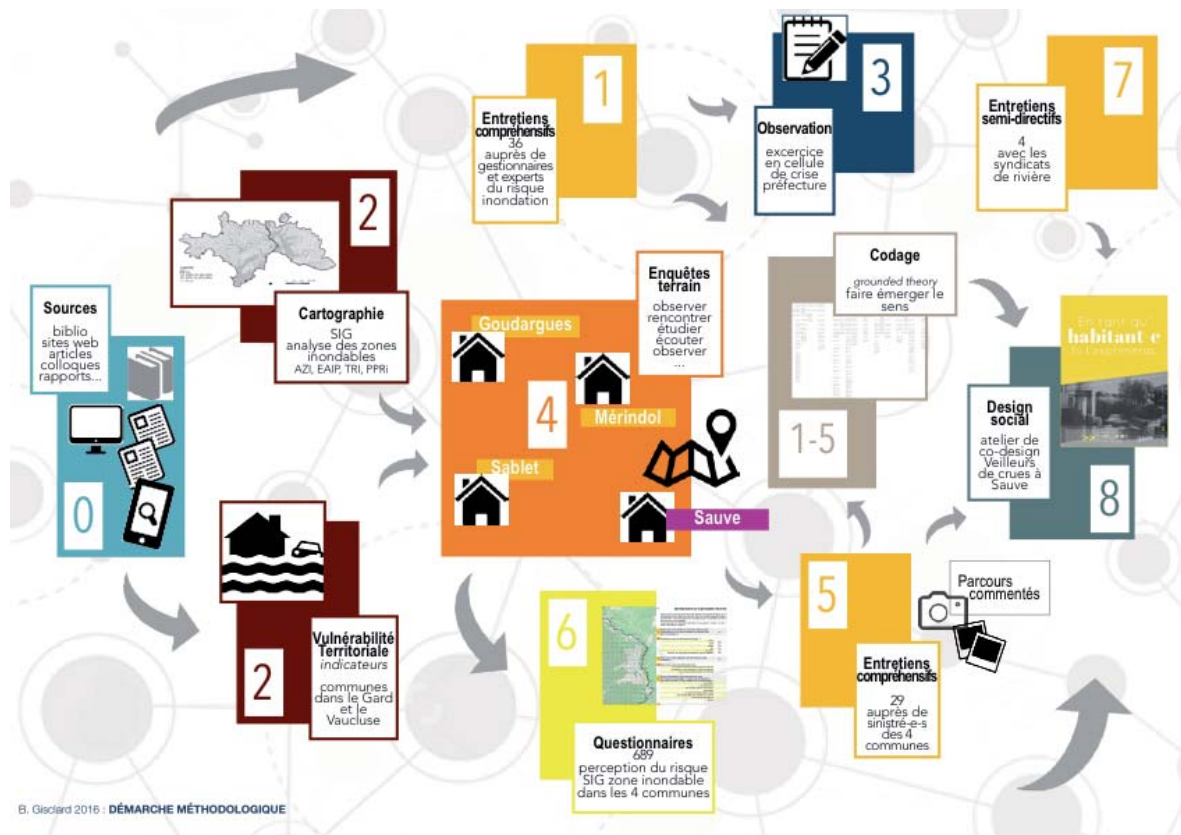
Sources
biblio
sites web
articles
colloques
rapports...

0

2

Cartographie
SIG
analyse des zones inondables
AZI, EAIP, TRI, PPRi

2

Vulnérabilité Territoriale
indicateurs
communes dans le Gard et le Vaucluse

1

Entretiens compréhensifs
36
auprès de gestionnaires et experts du risque inondation

3

Observation
excercice en cellule de crise préfecture

7

Entretiens semi-directifs
4
avec les syndicats de rivière

Enquêtes terrain
observer
rencontrer
étudier
écouter
observer
...

Goudargues

Mérindol

4

Sablet

Sauve

Codage
grounded theory
faire émerger le sens

1-5

Design social
atelier de co-design Veilleurs de crues à Sauve

En tant qu' habitant·e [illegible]

8

6

Questionnaires
689
perception du risque
SIG zone inondable
dans les 4 communes

5

Parcours commentés

Entretiens compréhensifs
29
auprès de sinistré-e-s des 4 communes

B. Gisclard 2016 : DÉMARCHE MÉTHODOLOGIQUE